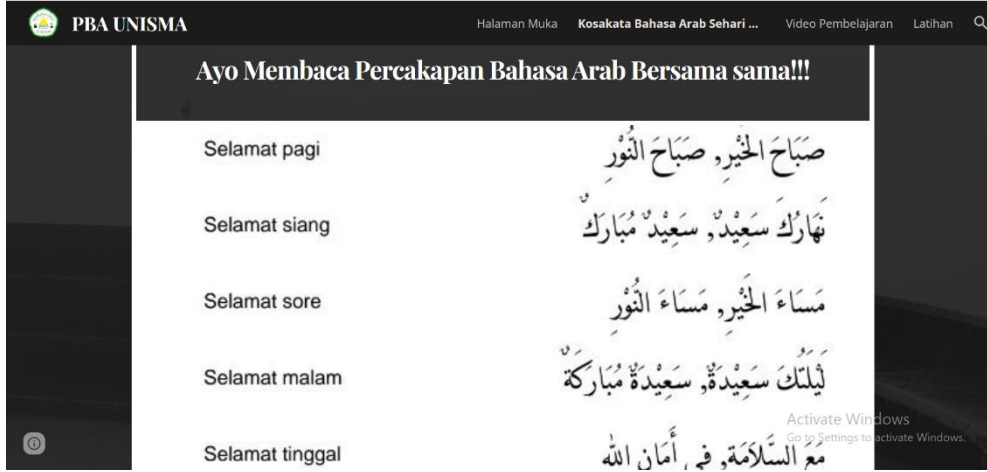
PBA UNISMA

Halaman Muka   Kosakata Bahasa Arab Sehari ...   Video Pembelajaran   Latihan

Ayo Membaca Percakapan Bahasa Arab Bersama sama!!!

| Selamat pagi | صَبَاحَ الْخَيْرِ, صَبَاحَ النُّوْرِ |
|---|---|
| Selamat siang | نَهَارُكَ سَعِيْدٌ, سَعِيْدٌ مُبَارَكٌ |
| Selamat sore | مَسَاءَ الْخَيْرِ, مَسَاءَ النُّوْرِ |
| Selamat malam | لَيْلَتُكَ سَعِيْدَةٌ, سَعِيْدَةٌ مُبَارَكَةٌ |
| Selamat tinggal | مَعَ السَّلَامَةِ, فِي أَمَانِ اللهِ |

Activate Windows
Go to Settings to activate Windows.